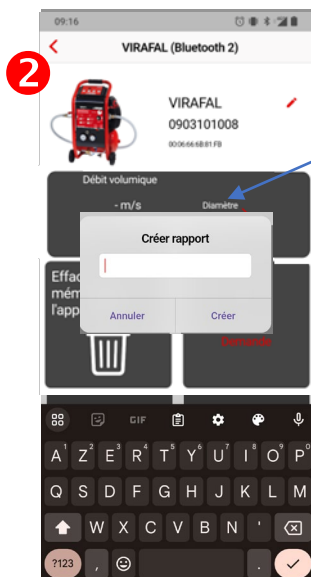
09:16

2

VIRAFAL (Bluetooth 2)

VIRAFAL
0903101008
00:06:66:6B:61:FB

Débit volumique

- m/s

Diamètre

Créer rapport

Annuler

Créer

Effac
mém
l'app

Demande

GIF

A Z E R T Y U I O P
Q S D F G H J K L M
W X C V B N '

?123 , .